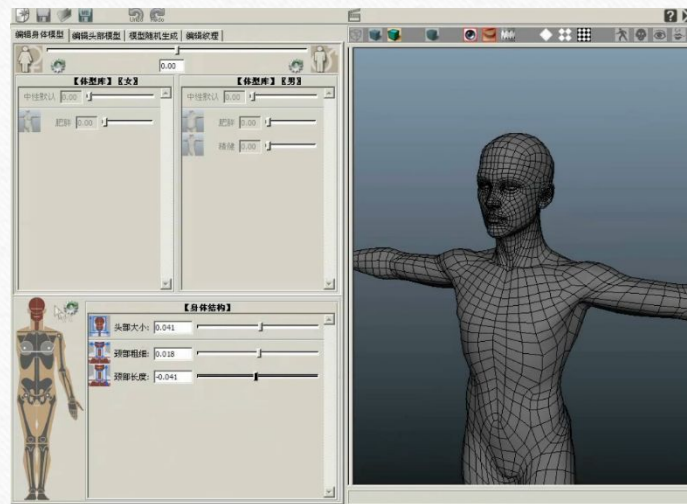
编辑身体模型 | 编辑头部模型 | 模型随机生成 | 编辑纹理

0.00

【体型库】【女】

中性默认 0.00

肥胖 0.00

【体型库】【男】

中性默认 0.00

肥胖 0.00

强壮 0.00

【身体结构】

头部大小: 0.041

颈部粗细: 0.018

颈部长度: -0.041